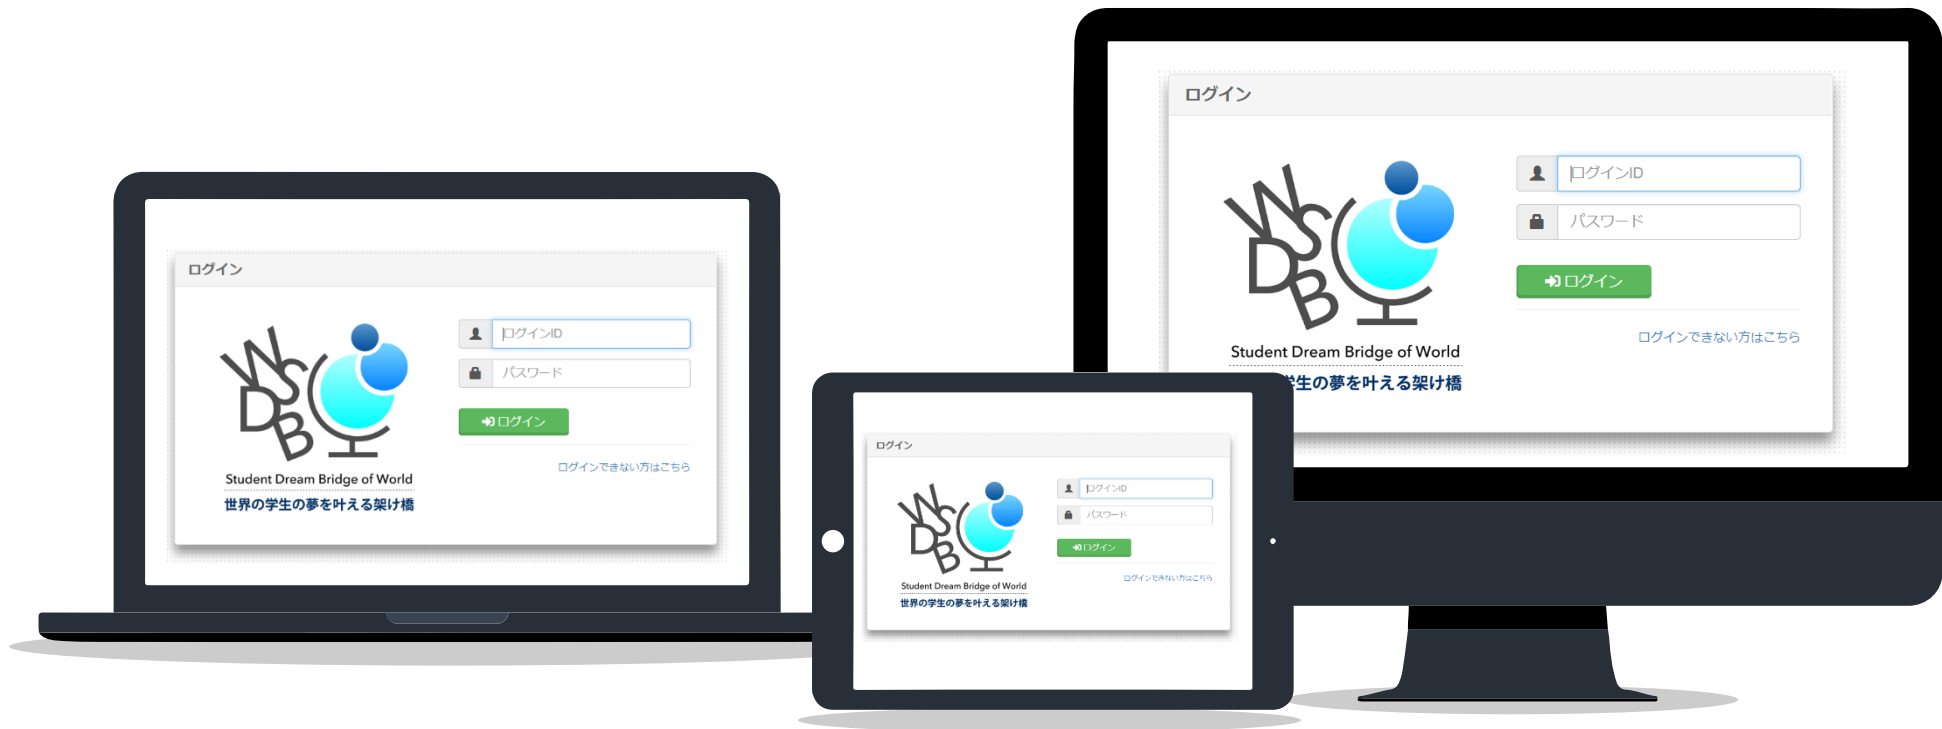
ログイン

SDBW

ログインID

パスワード

ログイン

ログインできない方はこちら

Student Dream Bridge of World

世界の学生の夢を叶える架け橋

ログイン

SDBW

ログインID

パスワード

ログイン

ログインできない方はこちら

Student Dream Bridge of World

世界の学生の夢を叶える架け橋

ログイン

SDBW

ログインID

パスワード

ログイン

ログインできない方はこちら

Student Dream Bridge of World

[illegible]生の夢を叶える架け橋